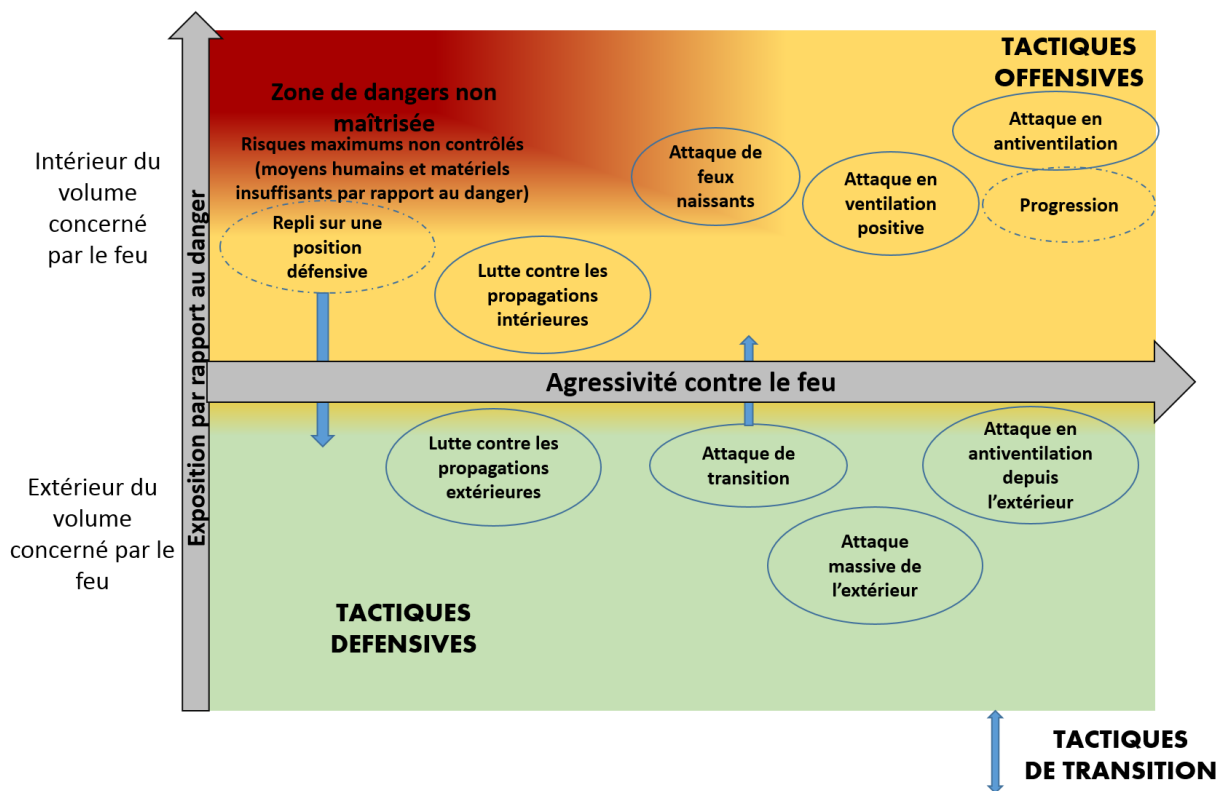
TACTIQUES OFFENSIVES

Zone de dangers non maîtrisée

Risques maximums non contrôlés (moyens humains et matériels insuffisants par rapport au danger)

Intérieur du volume concerné par le feu

Exposition par rapport au danger

Repli sur une position défensive

Lutte contre les propagations intérieures

Attaque de feux naissants

Attaque en ventilation positive

Attaque en antiventilation

Progression

Agressivité contre le feu

Extérieur du volume concerné par le feu

Lutte contre les propagations extérieures

Attaque de transition

Attaque en antiventilation depuis l'extérieur

Attaque massive de l'extérieur

TACTIQUES DEFENSIVES

TACTIQUES DE TRANSITION